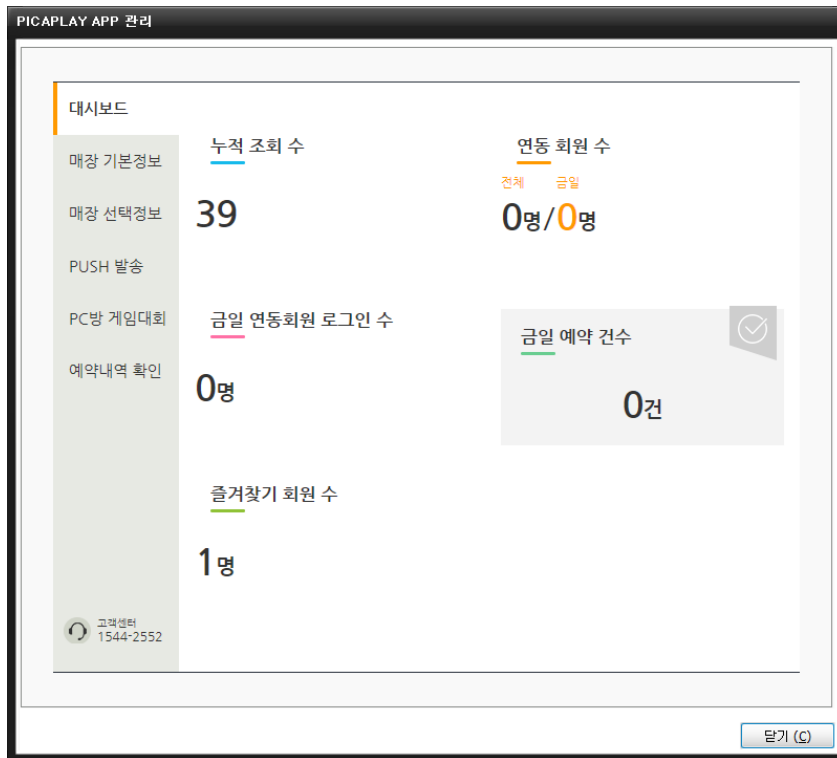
PICAPLAY APP 관리

대시보드

매장 기본정보

매장 선택정보

PUSH 발송

PC방 게임대회

예약내역 확인

고객센터
1544-2552

누적 조회 수

39

연동 회원 수

전체 금일

0명/0명

금일 연동회원 로그인 수

0명

금일 예약 건수

0건

즐겨찾기 회원 수

1명

닫기 (C)